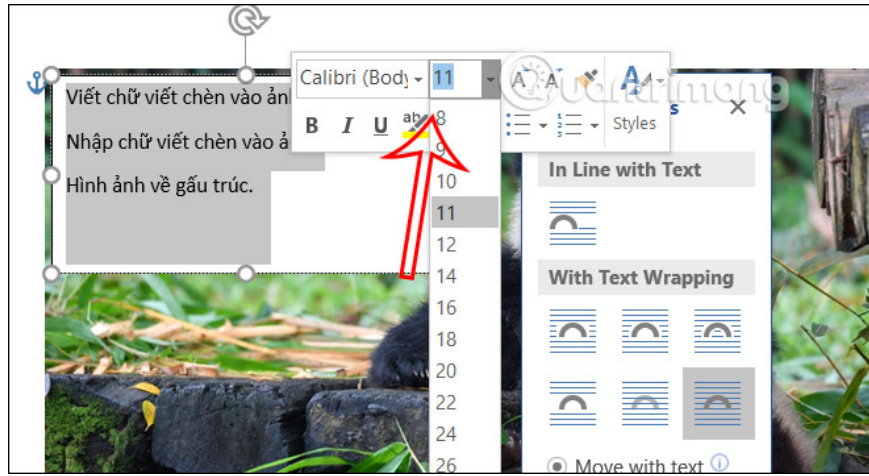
Viết chữ viết chèn vào ảnh

Nhập chữ viết chèn vào ả

Hình ảnh về gấu trúc.

Calibri (Body
11
B
I
U
Styles

8
9
10
11
12
14
16
18
20
22
24
26

In Line with Text
With Text Wrapping
Move with text

Quantrimang